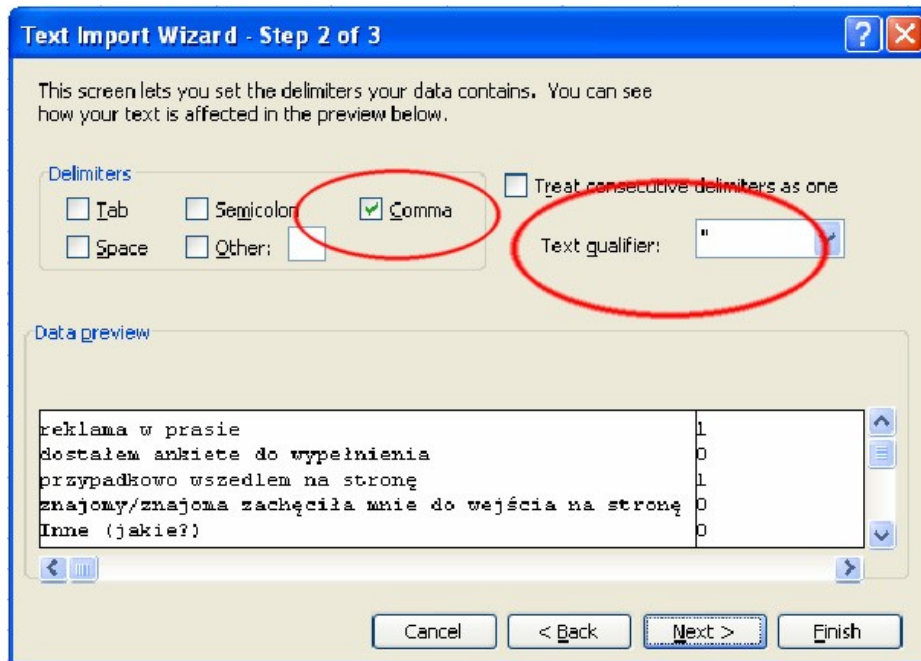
Text Import Wizard - Step 2 of 3

?

This screen lets you set the delimiters your data contains. You can see how your text is affected in the preview below.

Delimiters

Tab

Semicolon

Comma

Space

Other:

Treat consecutive delimiters as one

Text qualifier: "

Data preview

| | |
|---|---|
| reklama w prasie | 1 |
| dostałem ankiete do wypełnienia | 0 |
| przypadkowo wszedlem na stronę | 1 |
| znajomy/znajoma zachęciła mnie do wejścia na stronę | 0 |
| Inne (jakie?) | 0 |

Cancel

< Back

Next >

Finish